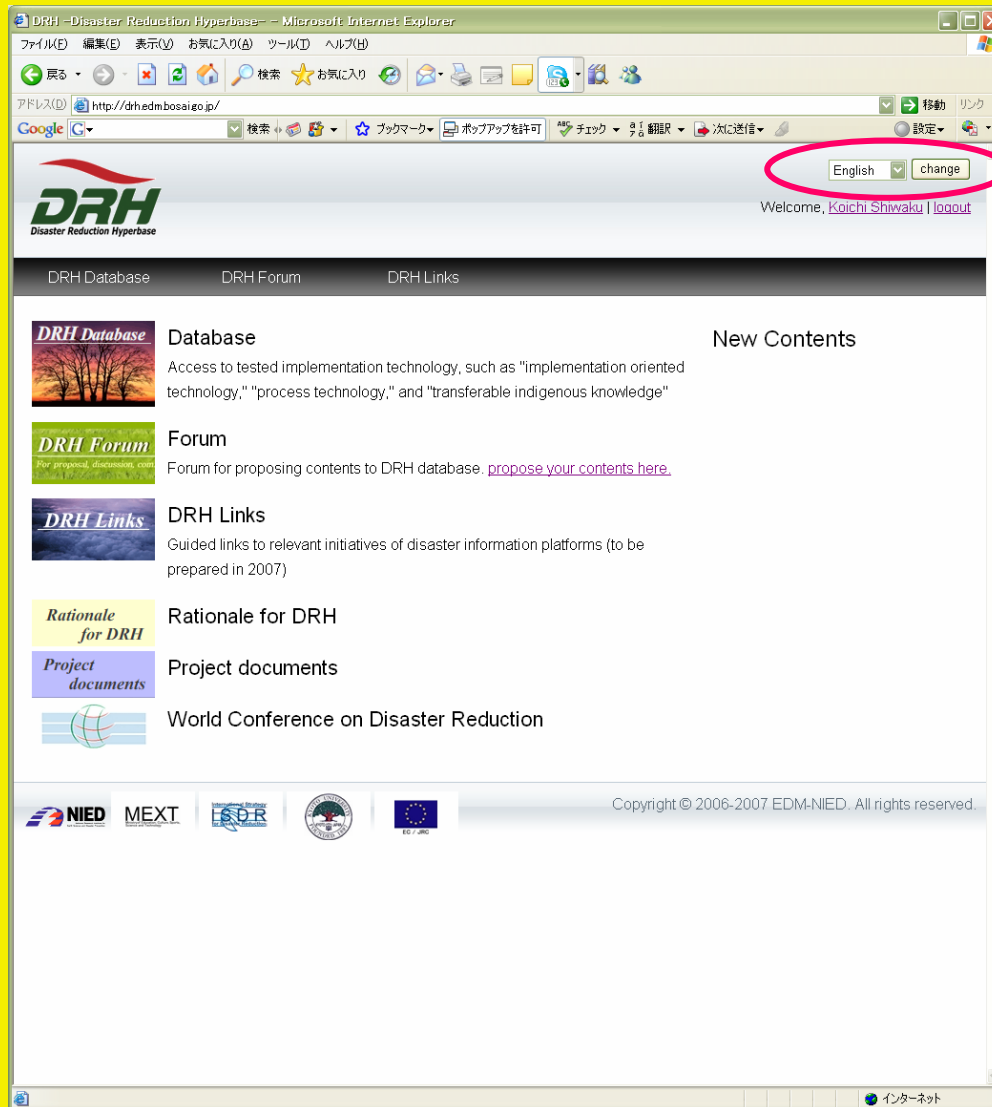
DRH -Disaster Reduction Hyperbase- - Microsoft Internet Explorer

ファイル(F) 編集(E) 表示(V) お気に入り(A) ツール(T) ヘルプ(H)

戻る 検索 お気に入り

アドレス(D) http://drh.edm.bosai.go.jp/ 移動 リンク

Google G 検索 ブックマーク ポップアップを許可 チェック 翻訳 次に送信 設定

English change

DRH
Disaster Reduction Hyperbase

Welcome, Koichi Shiwaku | logout

DRH Database DRH Forum DRH Links

DRH Database

Database

Access to tested implementation technology, such as "implementation oriented technology," "process technology," and "transferable indigenous knowledge"

DRH Forum
For proposal, discussion, com

Forum

Forum for proposing contents to DRH database. propose your contents here.

DRH Links

DRH Links

Guided links to relevant initiatives of disaster information platforms (to be prepared in 2007)

Rationale for DRH

Rationale for DRH

Project documents

Project documents

World Conference on Disaster Reduction

New Contents

NIED MEXT ISDR EC / JRC

Copyright © 2006-2007 EDM-NIED. All rights reserved.

インターネット